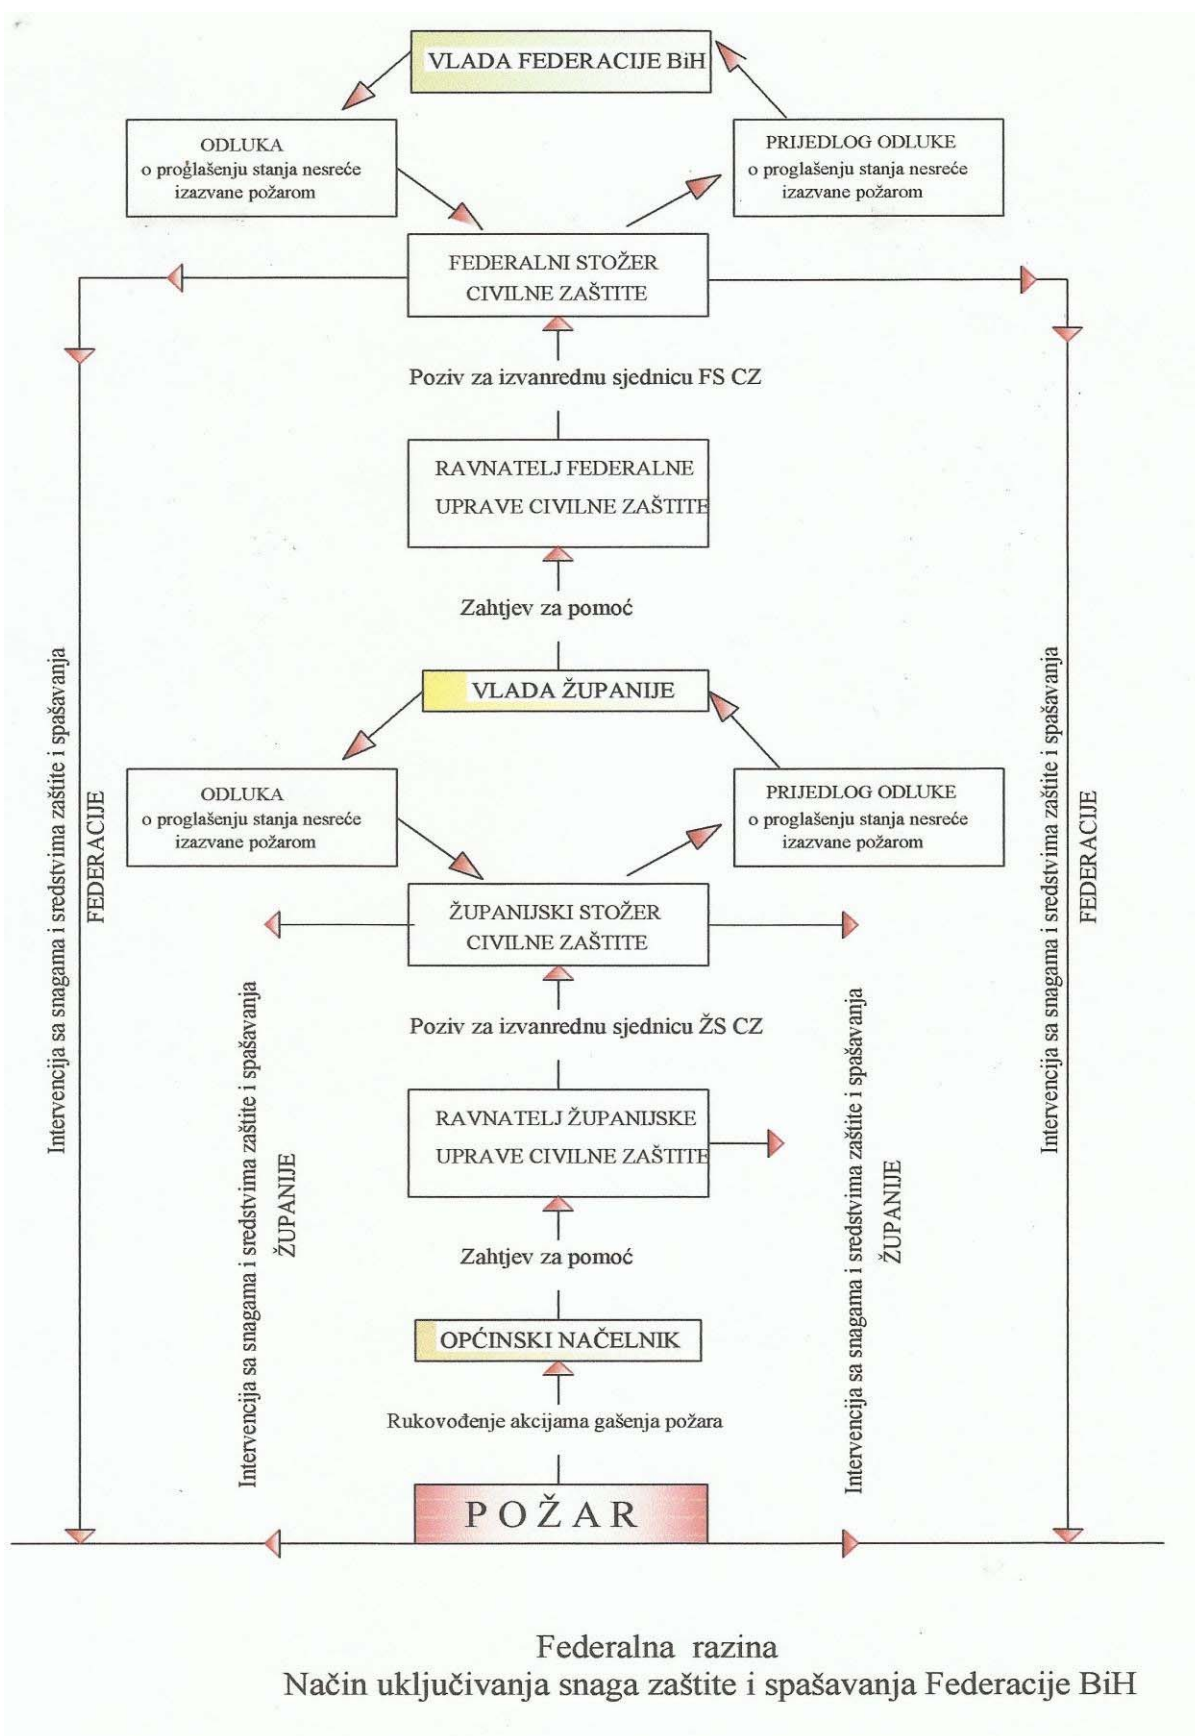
VLADA FEDERACIJE BiH

ODLUKA
o proglašenju stanja nesreće izazvane požarom

PRIJEDLOG ODLUKE
o proglašenju stanja nesreće izazvane požarom

FEDERALNI STOŽER CIVILNE ZAŠTITE

Poziv za izvanrednu sjednicu FS CZ

RAVNATELJ FEDERALNE UPRAVE CIVILNE ZAŠTITE

Zahtjev za pomoć

VLADA ŽUPANIJE

ODLUKA
o proglašenju stanja nesreće izazvane požarom

PRIJEDLOG ODLUKE
o proglašenju stanja nesreće izazvane požarom

ŽUPANIJSKI STOŽER CIVILNE ZAŠTITE

Poziv za izvanrednu sjednicu ŽS CZ

RAVNATELJ ŽUPANIJSKE UPRAVE CIVILNE ZAŠTITE

Zahtjev za pomoć

OPĆINSKI NAČELNIK

Rukovođenje akcijama gašenja požara

POŽAR

Intervencija sa snagama i sredstvima zaštite i spašavanja FEDERACIJE

Intervencija sa snagama i sredstvima zaštite i spašavanja ŽUPANIJE

Intervencija sa snagama i sredstvima zaštite i spašavanja ŽUPANIJE

Intervencija sa snagama i sredstvima zaštite i spašavanja FEDERACIJE

Federalna razina
Način uključivanja snaga zaštite i spašavanja Federacije BiH